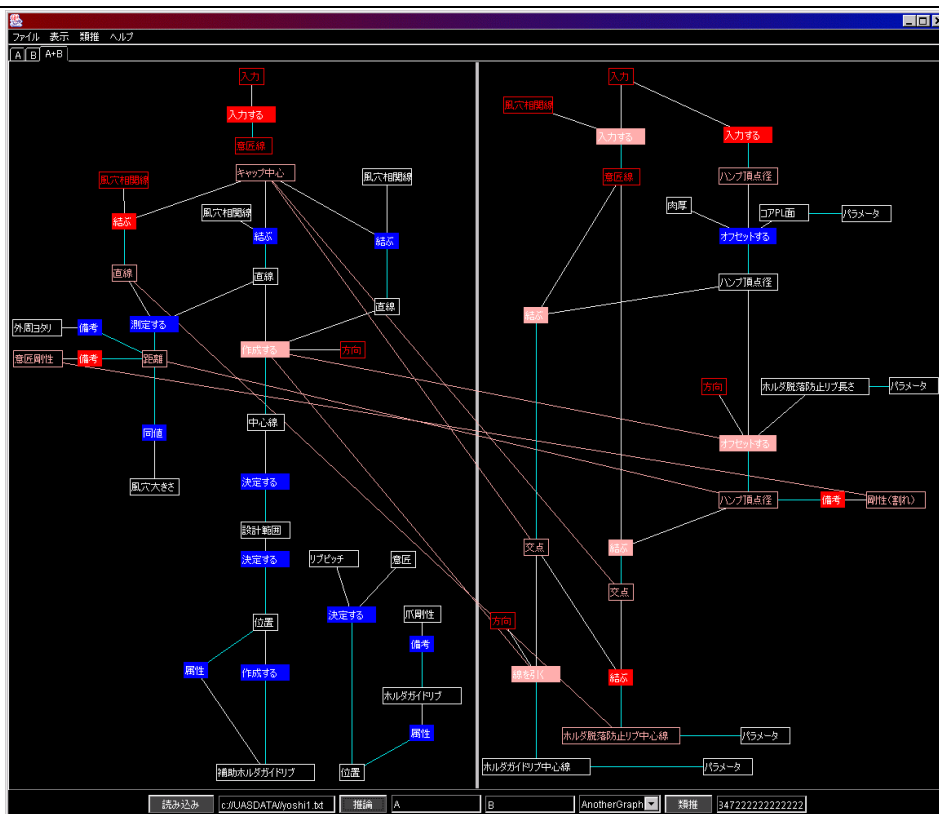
ファイル 表示 類推 ヘルプ

A B A+B

入力
入力する
意匠線
風穴相関線
キャップ中心
風穴相関線
結ぶ
風穴相関線
結ぶ
結ぶ
直線
直線
直線
外周ヨタリ
備考
測定する
意匠剛性
備考
距離
作成する
方向
同値
中心線
風穴大きさ
決定する
設計範囲
決定する
リブピッチ
意匠
決定する
爪剛性
位置
備考
属性
作成する
ホルダガイドリブ
属性
補助ホルダガイドリブ
位置

入力
風穴相関線
入力する
入力する
意匠線
ハンプ頂点径
肉厚
コアPL面
パラメータ
オフセットする
ハンプ頂点径
結ぶ
方向
ホルダ脱落防止リブ長さ
パラメータ
オフセットする
ハンプ頂点径
備考
剛性(割れ)
交点
結ぶ
交点
方向
線を引く
結ぶ
ホルダ脱落防止リブ中心線
パラメータ
ホルダガイドリブ中心線
パラメータ

読み込み c:/UASDATA/yoshi1.txt 推論 A B AnotherGraph 類推 347222222222222